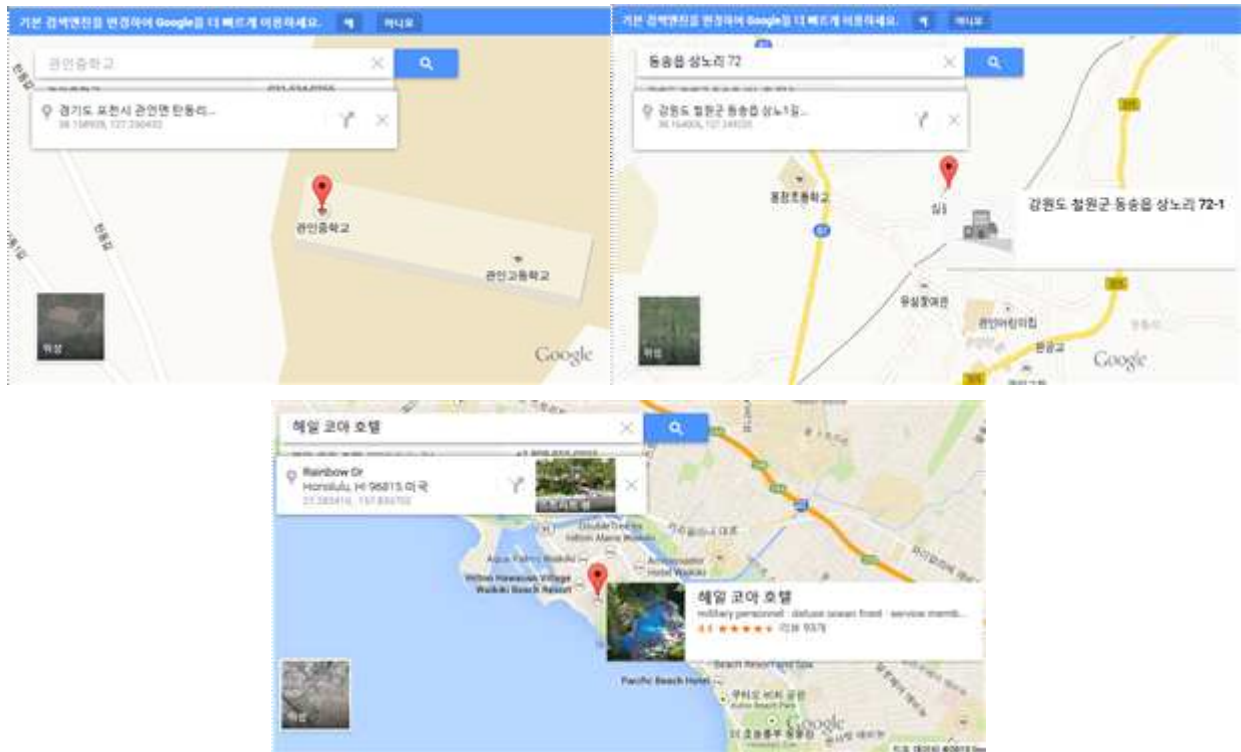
기본 검색엔진을 변경하여 Google을 더 빠르게 이용하세요. 예 아니요

관인중학교

경기도 포천시 관인면 탄동리...
38.158939, 127.200432

관인중학교

관인고등학교

위성

Google

기본 검색엔진을 변경하여 Google을 더 빠르게 이용하세요. 예 아니요

동송읍 상노리 72

강원도 철원군 동송읍 상노1길...
38.164004, 127.249320

동장초등학교

강원도 철원군 동송읍 상노리 72-1

위성

Google

헤일 코아 호텔

Rainbow Dr
Honolulu, HI 96815 미국
21.283416, 157.835702

DoubleTree by Hilton Alana Waikiki

Aqua Palms Waikiki

Hilton Hawaiian Village Waikiki Beach Resort

헤일 코아 호텔
military personnel · deluxe ocean front · service memb...
4.4 ★★★★★ 리뷰 93개

Pacific Beach Hotel

위성

Google